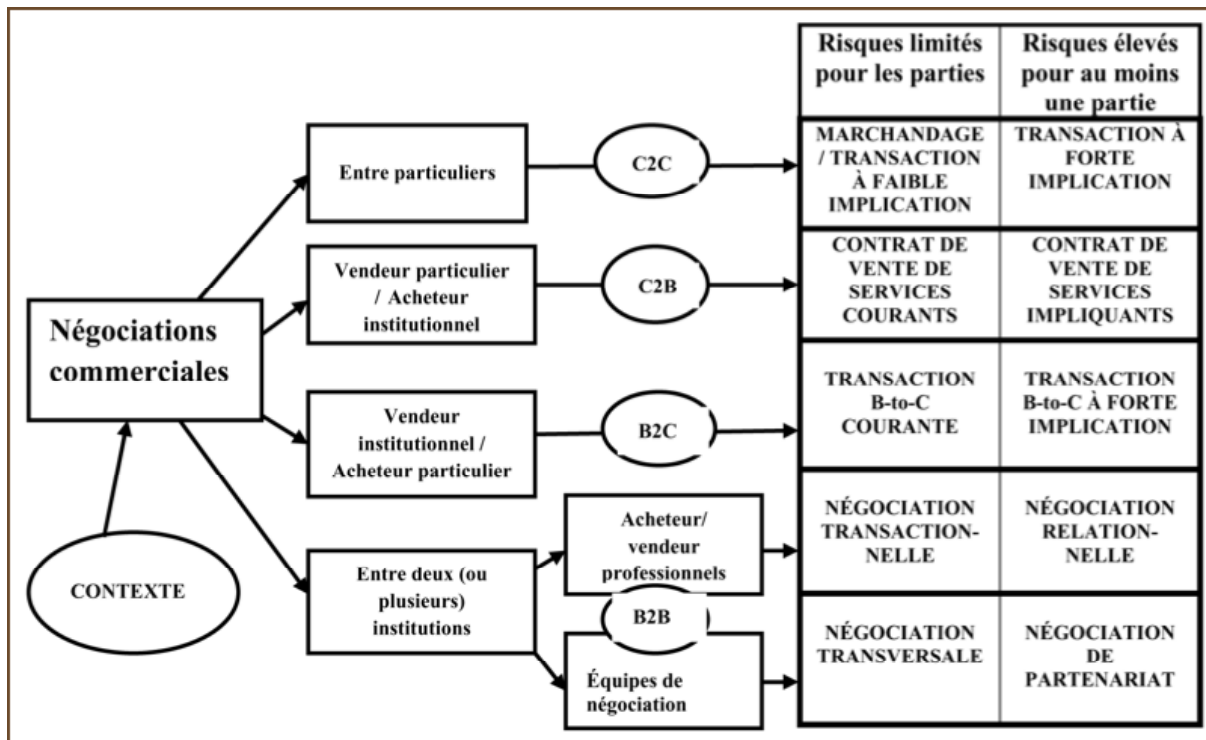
Négociations commerciales

CONTEXTE

Entre particuliers

C2C

Vendeur particulier / Acheteur institutionnel

C2B

Vendeur institutionnel / Acheteur particulier

B2C

Entre deux (ou plusieurs) institutions

Acheteur/ vendeur professionnels

B2B

Équipes de négociation

| Risques limités pour les parties | Risques élevés pour au moins une partie |
|---|---|
| MARCHANDAGE / TRANSACTION À FAIBLE IMPLICATION | TRANSACTION À FORTE IMPLICATION |
| CONTRAT DE VENTE DE SERVICES COURANTS | CONTRAT DE VENTE DE SERVICES IMPLIQUANTS |
| TRANSACTION B-to-C COURANTE | TRANSACTION B-to-C À FORTE IMPLICATION |
| NÉGOCIATION TRANSACTIONNELLE | NÉGOCIATION RELATIONNELLE |
| NÉGOCIATION TRANSVERSALE | NÉGOCIATION DE PARTENARIAT |